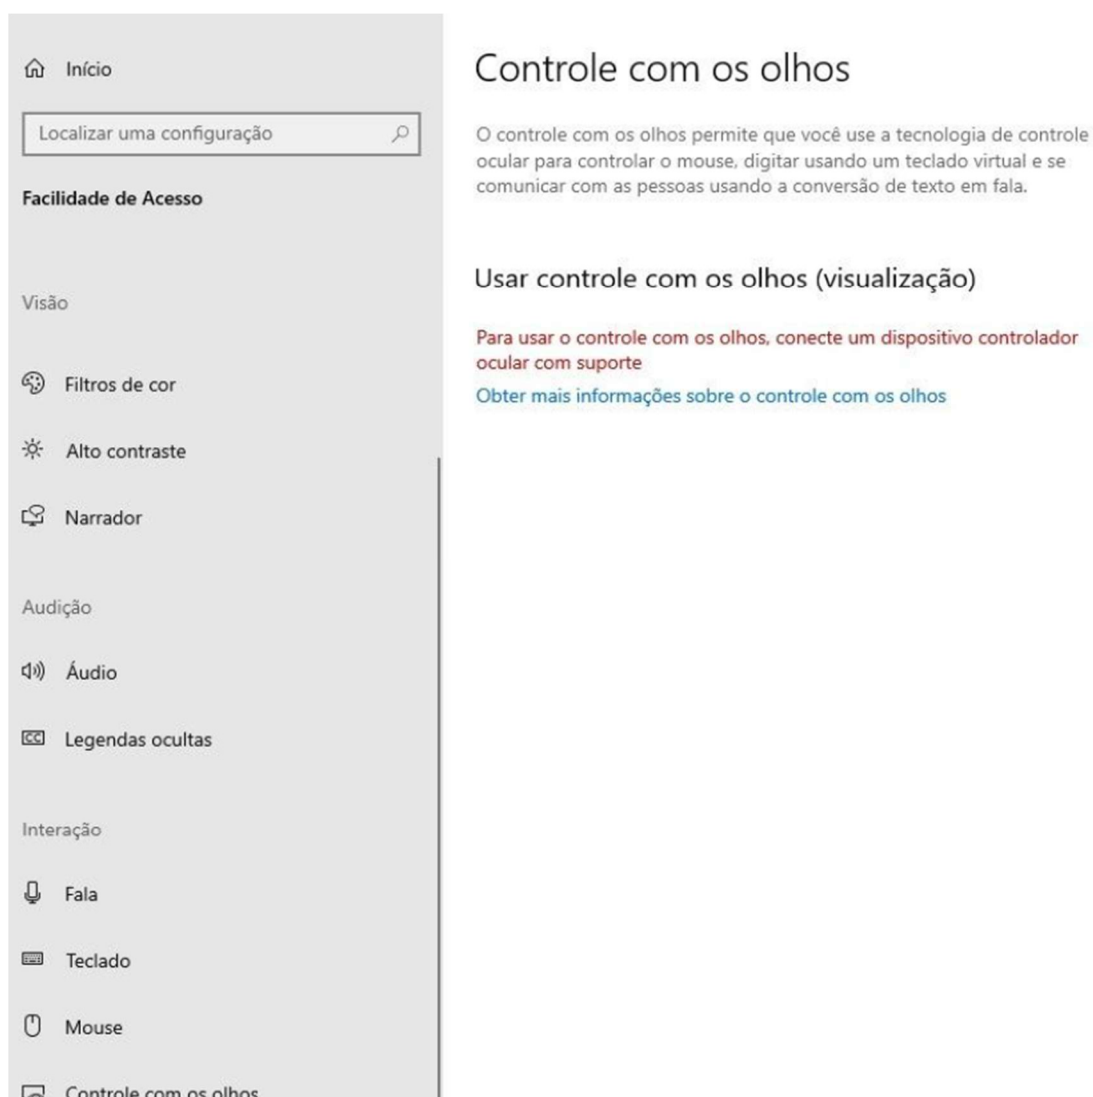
Início

Localizar uma configuração

Facilidade de Acesso

Visão

Filtros de cor

Alto contraste

Narrador

Audição

Áudio

Legendas ocultas

Interação

Fala

Teclado

Mouse

Controle com os olhos

Controle com os olhos

O controle com os olhos permite que você use a tecnologia de controle ocular para controlar o mouse, digitar usando um teclado virtual e se comunicar com as pessoas usando a conversão de texto em fala.

Usar controle com os olhos (visualização)

Para usar o controle com os olhos, conecte um dispositivo controlador ocular com suporte

Obter mais informações sobre o controle com os olhos